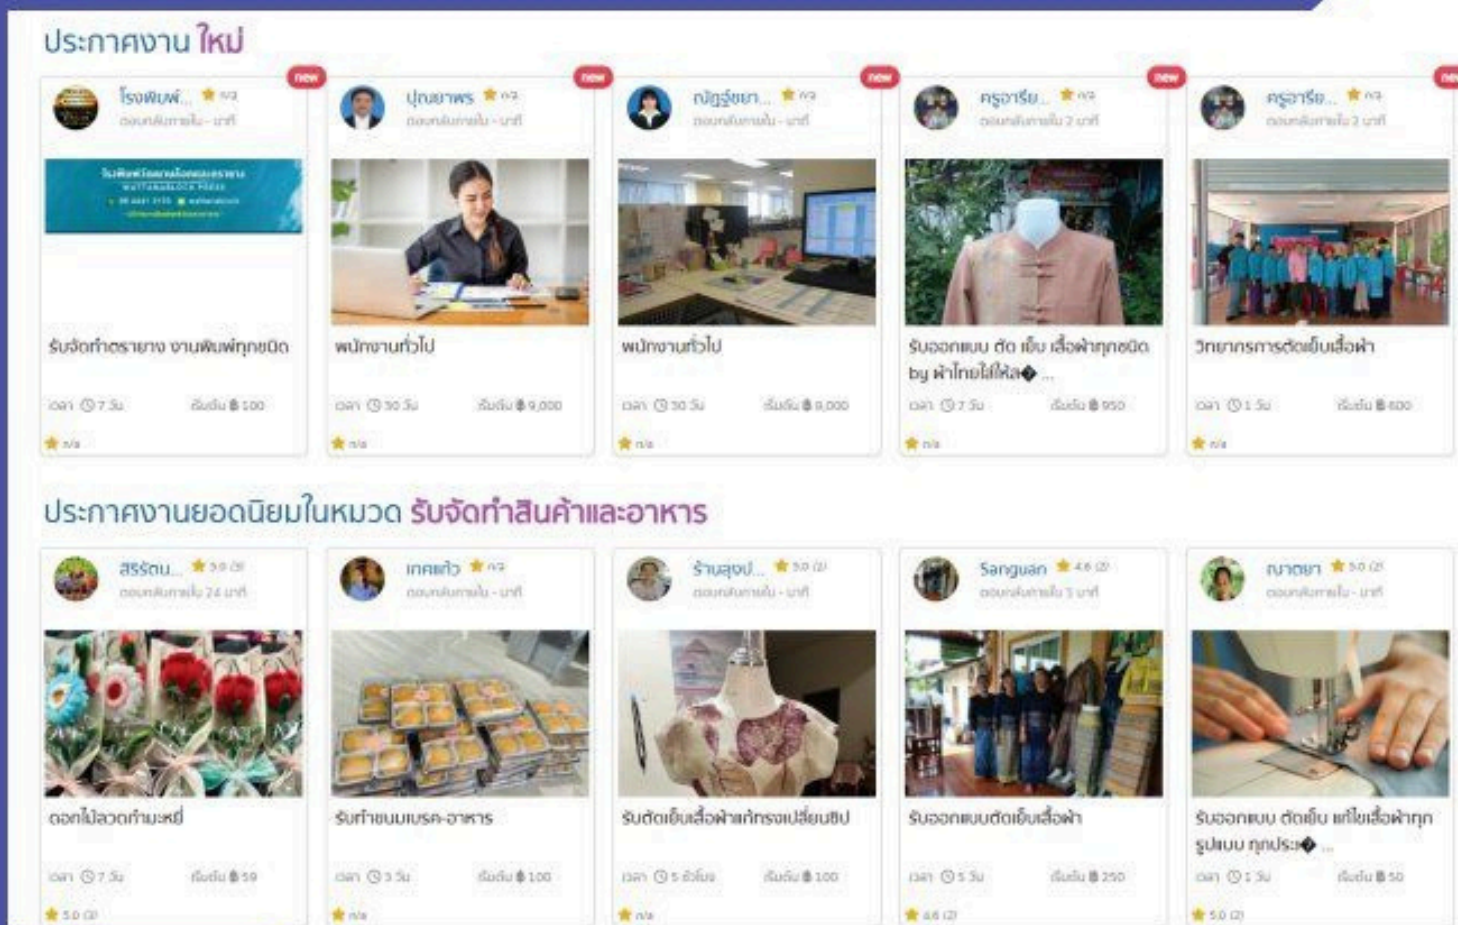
ประกาศงาน ใหม่

new
โรงพิมพ์... ★ n/a
ออนไลน์ภายใน - นาที
รับจัดทำตรายาง งานพิมพ์ทุกชนิด
เวลา 7 วัน เริ่มต้น ฿ 100
★ n/a

new
ปุณยาพร ★ n/a
ออนไลน์ภายใน - นาที
พนักงานทั่วไป
เวลา 30 วัน เริ่มต้น ฿ 9,000
★ n/a

new
ณัฏฐ์ชยา... ★ n/a
ออนไลน์ภายใน - นาที
พนักงานทั่วไป
เวลา 30 วัน เริ่มต้น ฿ 9,000
★ n/a

new
ครูอารีย... ★ n/a
ออนไลน์ภายใน 2 นาที
รับออกแบบ ตัด เย็บ เสื้อผ้าทุกชนิด by ผ้าไทยใส่ให้ส� ...
เวลา 7 วัน เริ่มต้น ฿ 950
★ n/a

new
ครูอารีย... ★ n/a
ออนไลน์ภายใน 2 นาที
วิทยากรการตัดเย็บเสื้อผ้า
เวลา 1 วัน เริ่มต้น ฿ 600
★ n/a

ประกาศงานยอดนิยมในหมวด รับจัดทำสินค้าและอาหาร

สิรรัตน... ★ 5.0 (2)
ออนไลน์ภายใน 24 นาที
ดอกไม้ลวดกำมะหยี่
เวลา 7 วัน เริ่มต้น ฿ 59
★ 5.0 (2)

เกศแก้ว ★ n/a
ออนไลน์ภายใน - นาที
รับทำขนมเบรค-อาหาร
เวลา 3 วัน เริ่มต้น ฿ 100
★ n/a

ร้านสุขป... ★ 5.0 (2)
ออนไลน์ภายใน - นาที
รับตัดเย็บเสื้อผ้าแก้ทรงเปลี่ยนซิป
เวลา 5 ชั่วโมง เริ่มต้น ฿ 100
★ n/a

Sanguan ★ 4.6 (2)
ออนไลน์ภายใน 5 นาที
รับออกแบบตัดเย็บเสื้อผ้า
เวลา 5 วัน เริ่มต้น ฿ 250
★ 4.6 (2)

ญาดายา ★ 5.0 (2)
ออนไลน์ภายใน - นาที
รับออกแบบ ตัดเย็บ แก้ไขเสื้อผ้าทุกรูปแบบ ทุกประ� ...
เวลา 1 วัน เริ่มต้น ฿ 50
★ 5.0 (2)